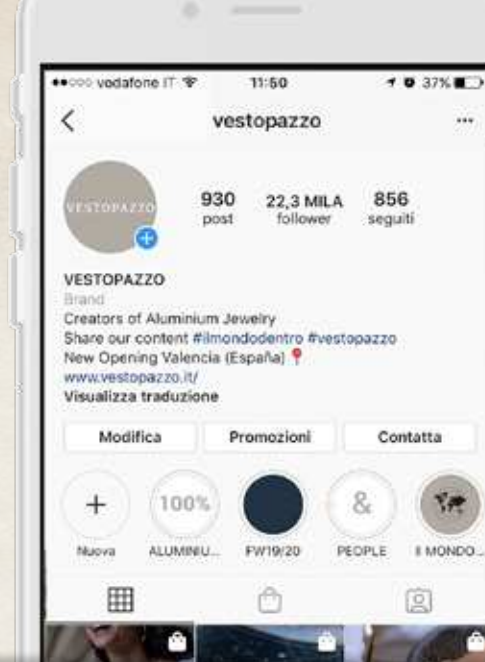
●○○○ vodafone IT 11:50 37%

<
vestopazzo
...

VESTOPAZZO

930
post

22,3 MILA
follower

856
seguiti

VESTOPAZZO
Brand
Creators of Aluminium Jewelry
Share our content #ilmondodentro #vestopazzo
New Opening Valencia (España) 📍
www.vestopazzo.it/
Visualizza traduzione

Modifica
Promozioni
Contatta

+
Nuova

100%
ALUMINIU...

FW19/20

&
PEOPLE

Il MONDO...